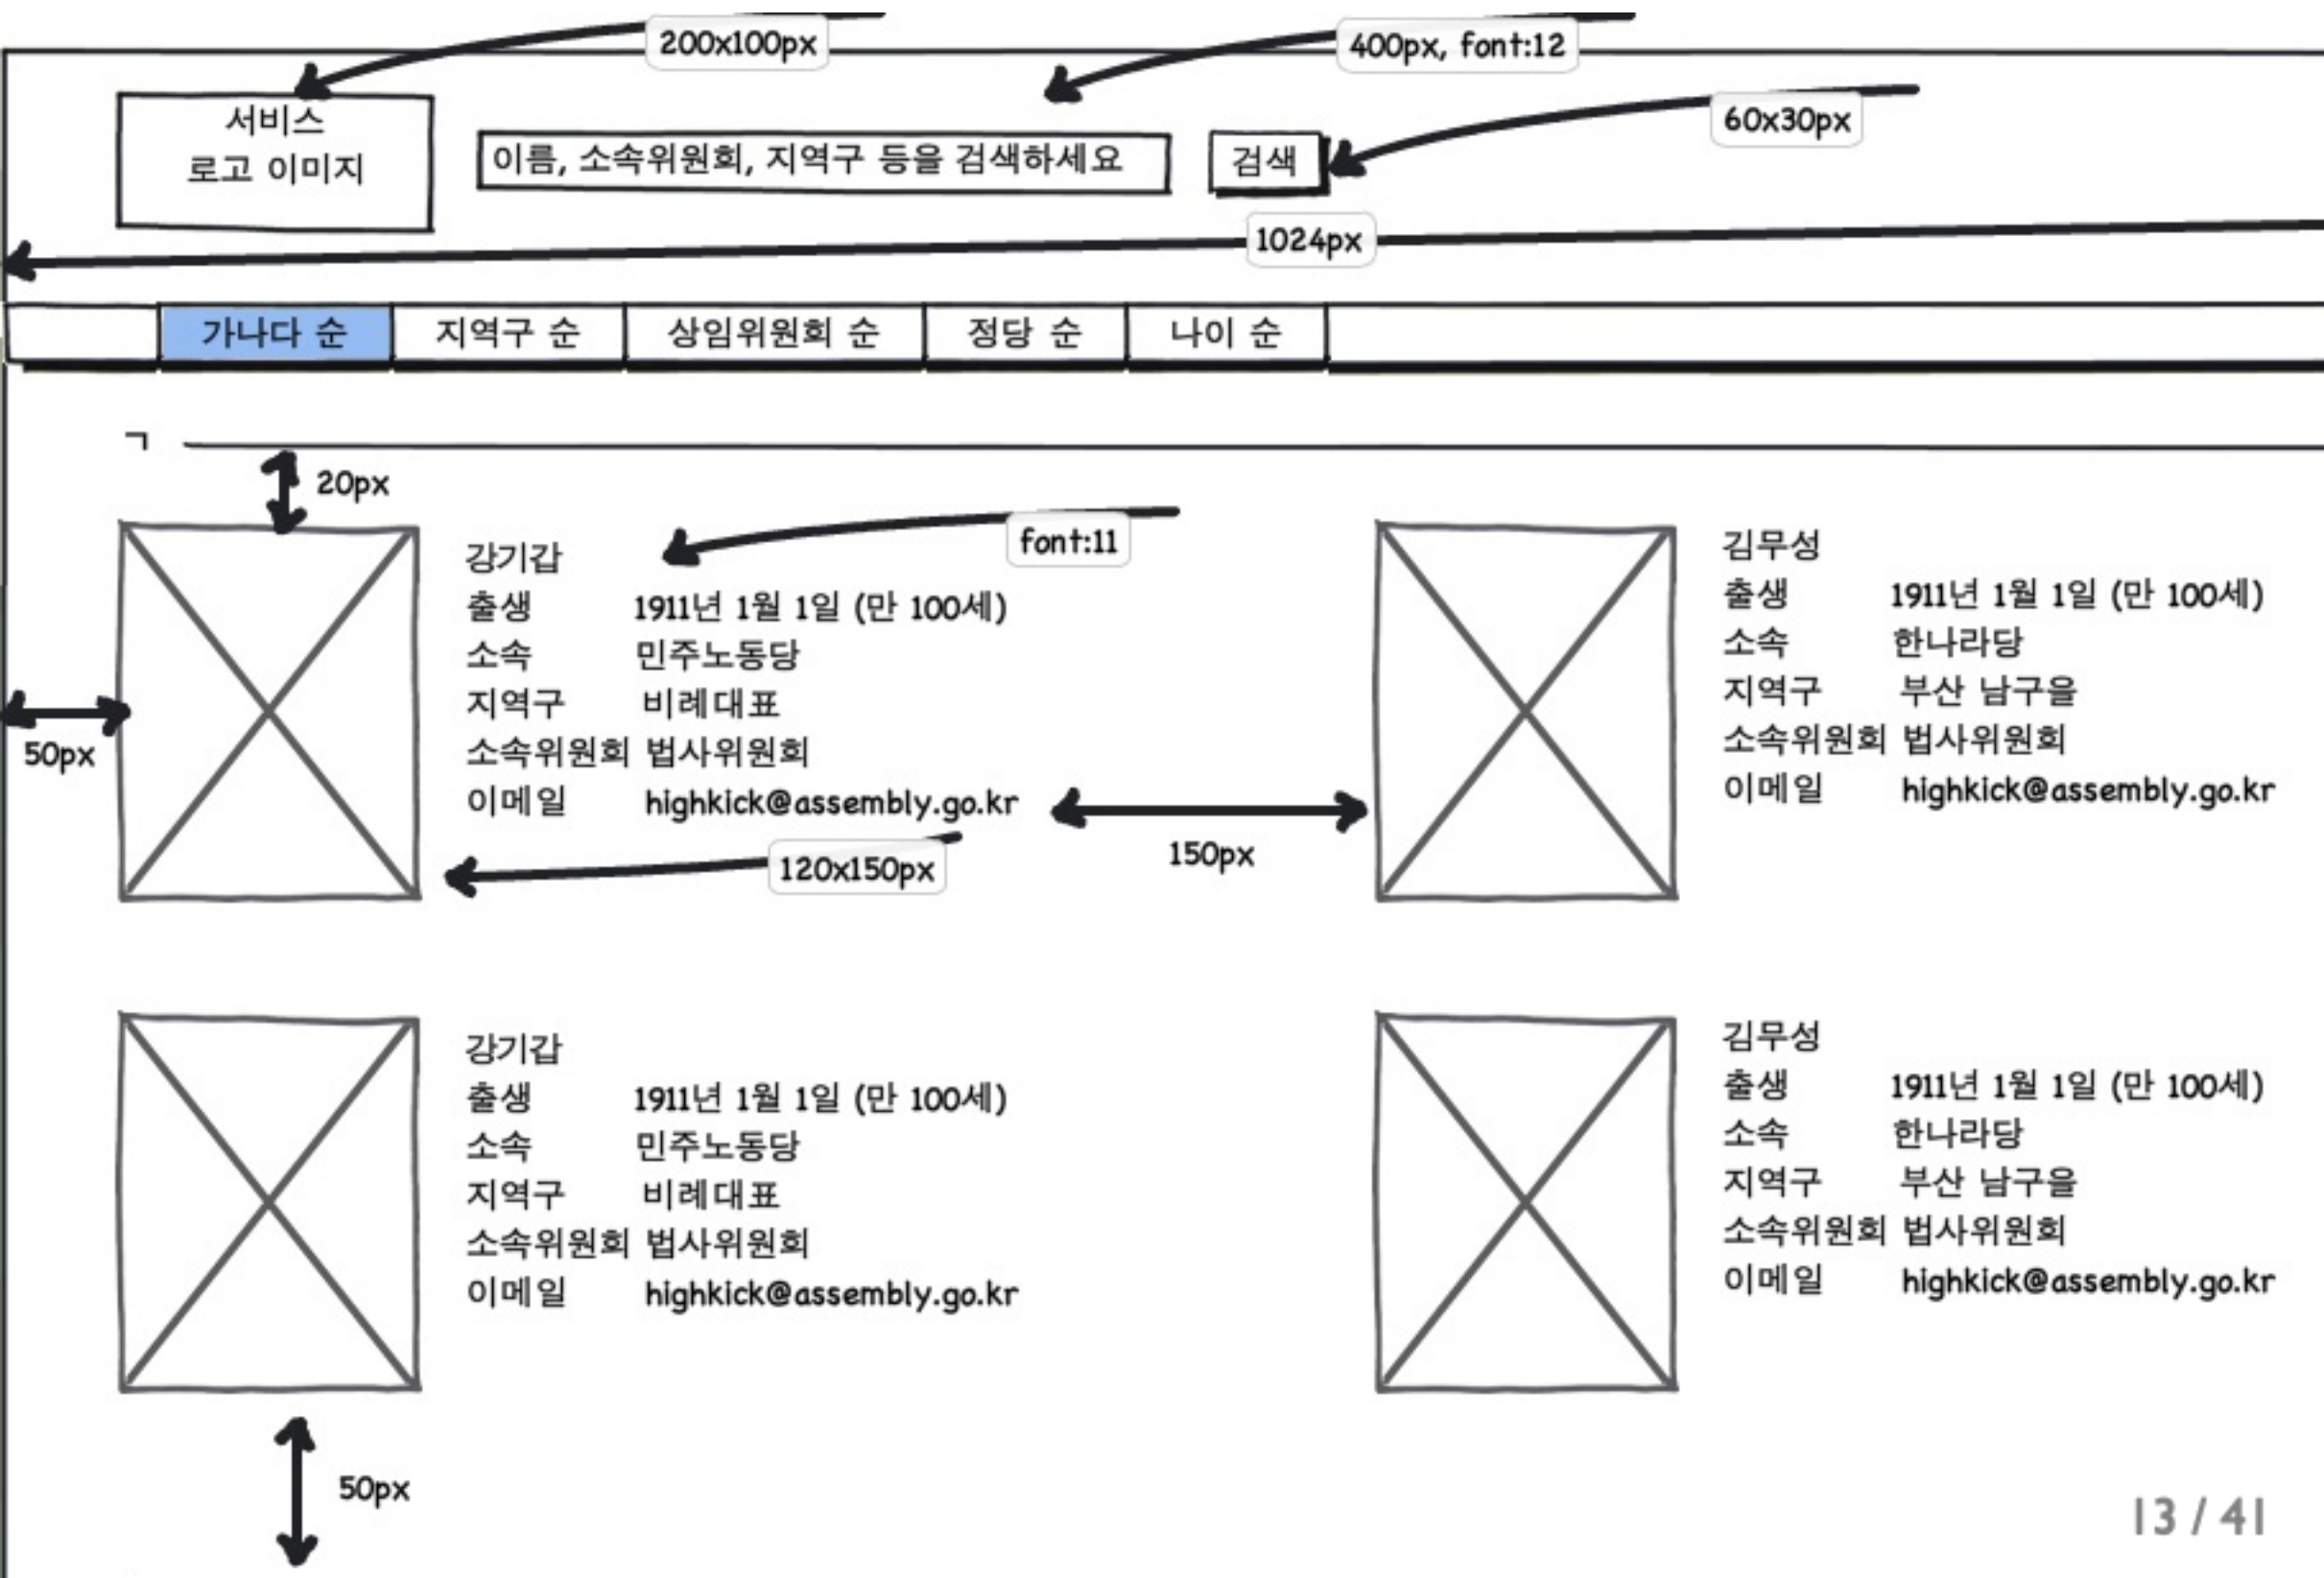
200x100px

400px, font:12

서비스
로고 이미지

이름, 소속위원회, 지역구 등을 검색하세요

검색

60x30px

1024px

가나다 순 | 지역구 순 | 상임위원회 순 | 정당 순 | 나이 순

20px

font:11

강기갑
출생 1911년 1월 1일 (만 100세)
소속 민주노동당
지역구 비례대표
소속위원회 법사위원회
이메일 highkick@assembly.go.kr

50px

120x150px

150px

김무성
출생 1911년 1월 1일 (만 100세)
소속 한나라당
지역구 부산 남구을
소속위원회 법사위원회
이메일 highkick@assembly.go.kr

강기갑
출생 1911년 1월 1일 (만 100세)
소속 민주노동당
지역구 비례대표
소속위원회 법사위원회
이메일 highkick@assembly.go.kr

김무성
출생 1911년 1월 1일 (만 100세)
소속 한나라당
지역구 부산 남구을
소속위원회 법사위원회
이메일 highkick@assembly.go.kr

50px

13 / 41